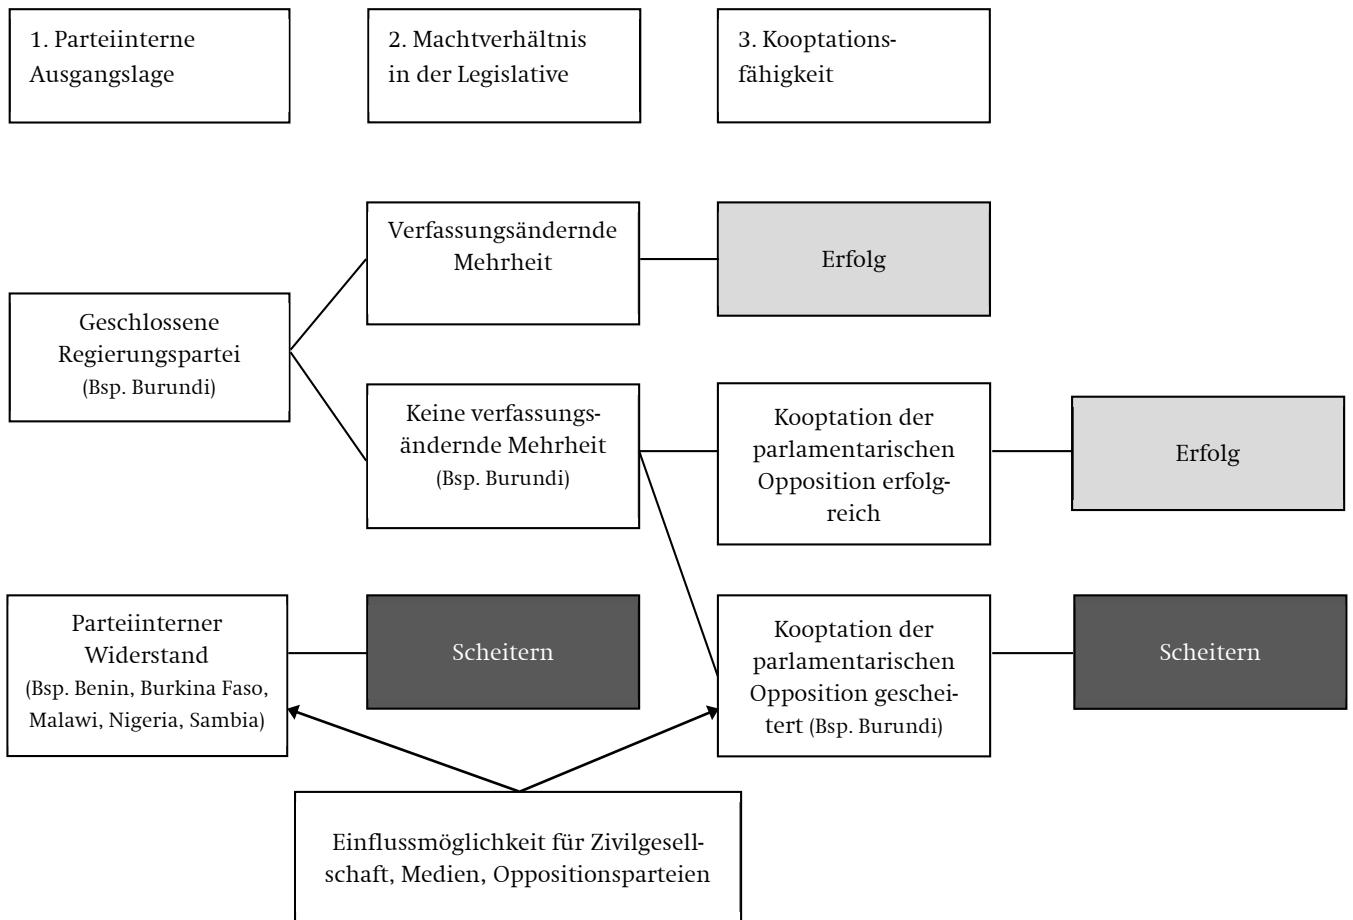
1. Parteiinterne Ausgangslage

2. Machtverhältnis in der Legislative

3. Kooptationsfähigkeit

Verfassungsändernde Mehrheit

Erfolg

Geschlossene Regierungspartei (Bsp. Burundi)

Keine verfassungsändernde Mehrheit (Bsp. Burundi)

Kooptation der parlamentarischen Opposition erfolgreich

Erfolg

Parteiinterner Widerstand (Bsp. Benin, Burkina Faso, Malawi, Nigeria, Sambia)

Scheitern

Kooptation der parlamentarischen Opposition gescheitert (Bsp. Burundi)

Scheitern

Einflussmöglichkeit für Zivilgesellschaft, Medien, Oppositionsparteien